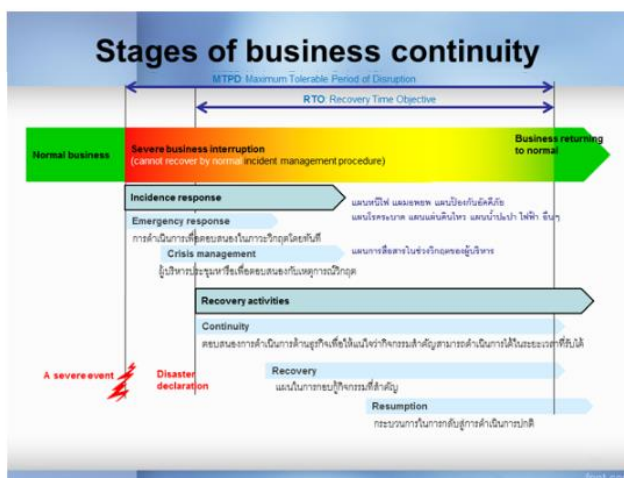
Stages of business continuity

MTPD: Maximum Tolerable Period of Disruption

RTO: Recovery Time Objective

Normal business

Severe business interruption (cannot recover by normal incident management procedure)

Business returning to normal

Incidence response

แผนหนีไฟ แผนอพยพ แผนป้องกันอัคคีภัย แผนโรคระบาด แผนแผ่นดินไหว แผนน้ำประปา ไฟฟ้า อื่นๆ

Emergency response

การดำเนินการเพื่อตอบสนองในภาวะวิกฤตโดยทันที

Crisis management

แผนการสื่อสารในช่วงวิกฤตของผู้บริหาร

ผู้บริหารประชุมหารือเพื่อตอบสนองกับเหตุการณ์วิกฤต

Recovery activities

Continuity

ตอบสนองการดำเนินการด้านธุรกิจเพื่อให้แน่ใจว่ากิจกรรมสำคัญสามารถดำเนินการได้ในระยะเวลาที่รับได้

A severe event

Disaster declaration

Recovery

แผนในการกอบกู้กิจกรรมที่สำคัญ

Resumption

กระบวนการในการกลับสู่การดำเนินการปกติ